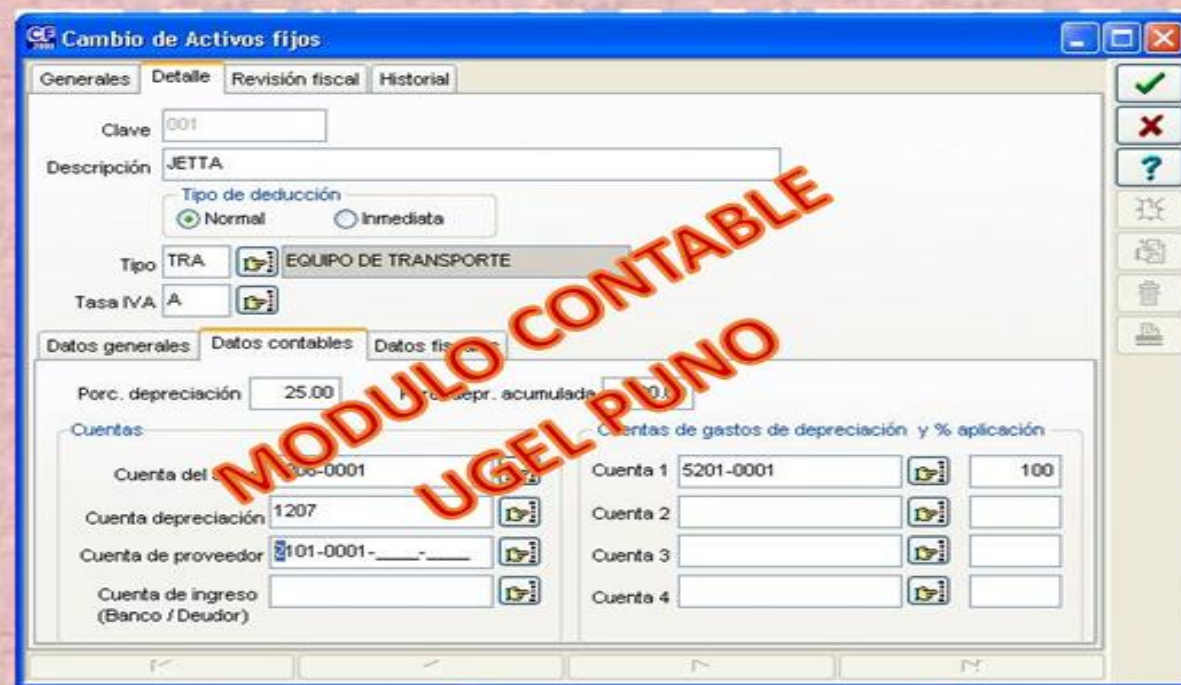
Cambio de Activos fijos

Generales | Detalle | Revisión fiscal | Historial

Clave 001

Descripción JETTA

Tipo de deducción
Normal Inmediata

Tipo TRA EQUIPO DE TRANSPORTE

Tasa IVA A

Datos generales | Datos contables | Datos fis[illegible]

Porc. depreciación 25.00 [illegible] depr. acumulada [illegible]0.0

Cuentas

Cuenta del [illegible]06-0001

Cuenta depreciación 1207

Cuenta de proveedor 2101-0001-____-____

Cuenta de ingreso (Banco / Deudor)

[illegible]uentas de gastos de depreciación y % aplicación

Cuenta 1 5201-0001 100

Cuenta 2

Cuenta 3

Cuenta 4

MODULO CONTABLE
UGEL PUNO